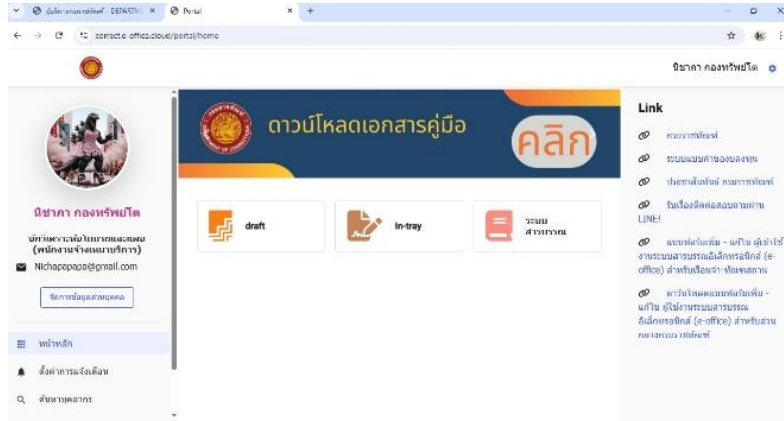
บันทึก-กองทรัพย์สิน · DEPARTM ×
Portal
×
+
connect.e-office.cloud/portal/home
นิชาภา กองทรัพย์ไต

ดาวน์โหลดเอกสารคู่มือ
คลิก

นิชาภา กองทรัพย์ไต
นักวิเคราะห์นโยบายและแผน (พนักงานจ้างเหมาบริการ)
Nichapopapa@gmail.com
จัดการข้อมูลส่วนบุคคล

หน้าหลัก
ตั้งค่าการแจ้งเตือน
ค้นหาบุคลากร

draft
In-tray
ระบบ สารบรรณ

Link
กรมธนารักษ์
ระบบแบบคำขอของบุคคล
ประชาสัมพันธ์ กรมธนารักษ์
รับเรื่องติดต่อสอบถามผ่าน LINE!
แบบฟอร์มเพิ่ม - แก้ไข ผู้เข้าใช้งานระบบสารบรรณอิเล็กทรอนิกส์ (e-office) สำหรับเรือนจำ-ทัณฑสถาน
ดาวน์โหลดแบบฟอร์มเพิ่ม - แก้ไข ผู้ใช้งานระบบสารบรรณอิเล็กทรอนิกส์ (e-office) สำหรับส่วนกลางกรมธนารักษ์